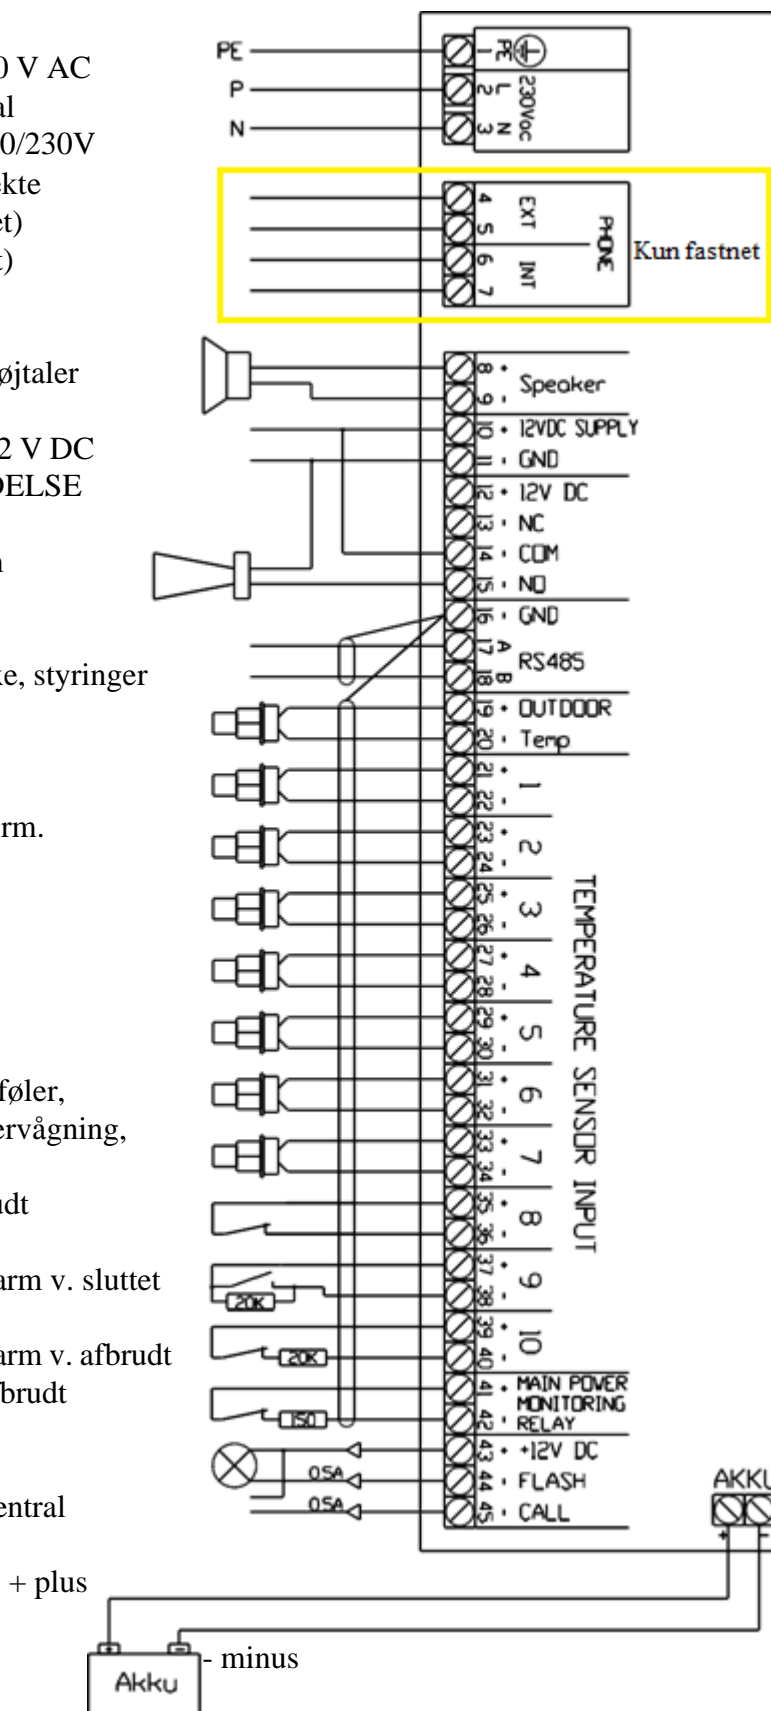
0 V AC
al
0/230V
kte
et)
:)

øjtaler

2 V DC
DELSE

n

ke, styringer

rm.

føler,
ervågning,

udt

arm v. sluttet

arm v. afbrudt
brudt

entral

+ plus

- minus

Akku

PE
P
N

PE
1
L
2
N
3
230Vac

4
5
EXT
6
7
INT
PHONE
Kun fastnet

8 +
9 -
Speaker
10 + 12VDC SUPPLY
11 - GND
12 + 12V DC
13 - NC
14 - COM
15 - NO
16 - GND
17 A
18 B
RS485
19 + OUTDOOR
20 - Temp
21 +
22 -
1
23 +
24 -
2
25 +
26 -
3
27 +
28 -
4
29 +
30 -
5
31 +
32 -
6
33 +
34 -
7
35 +
36 -
8
37 +
38 -
9
39 +
40 -
10
TEMPERATURE SENSOR INPUT
41 - MAIN POWER
42 - MONITORING RELAY
43 + +12V DC
44 - FLASH
45 - CALL

20K
20K
150
0,5A
0,5A

AKKU
+
-